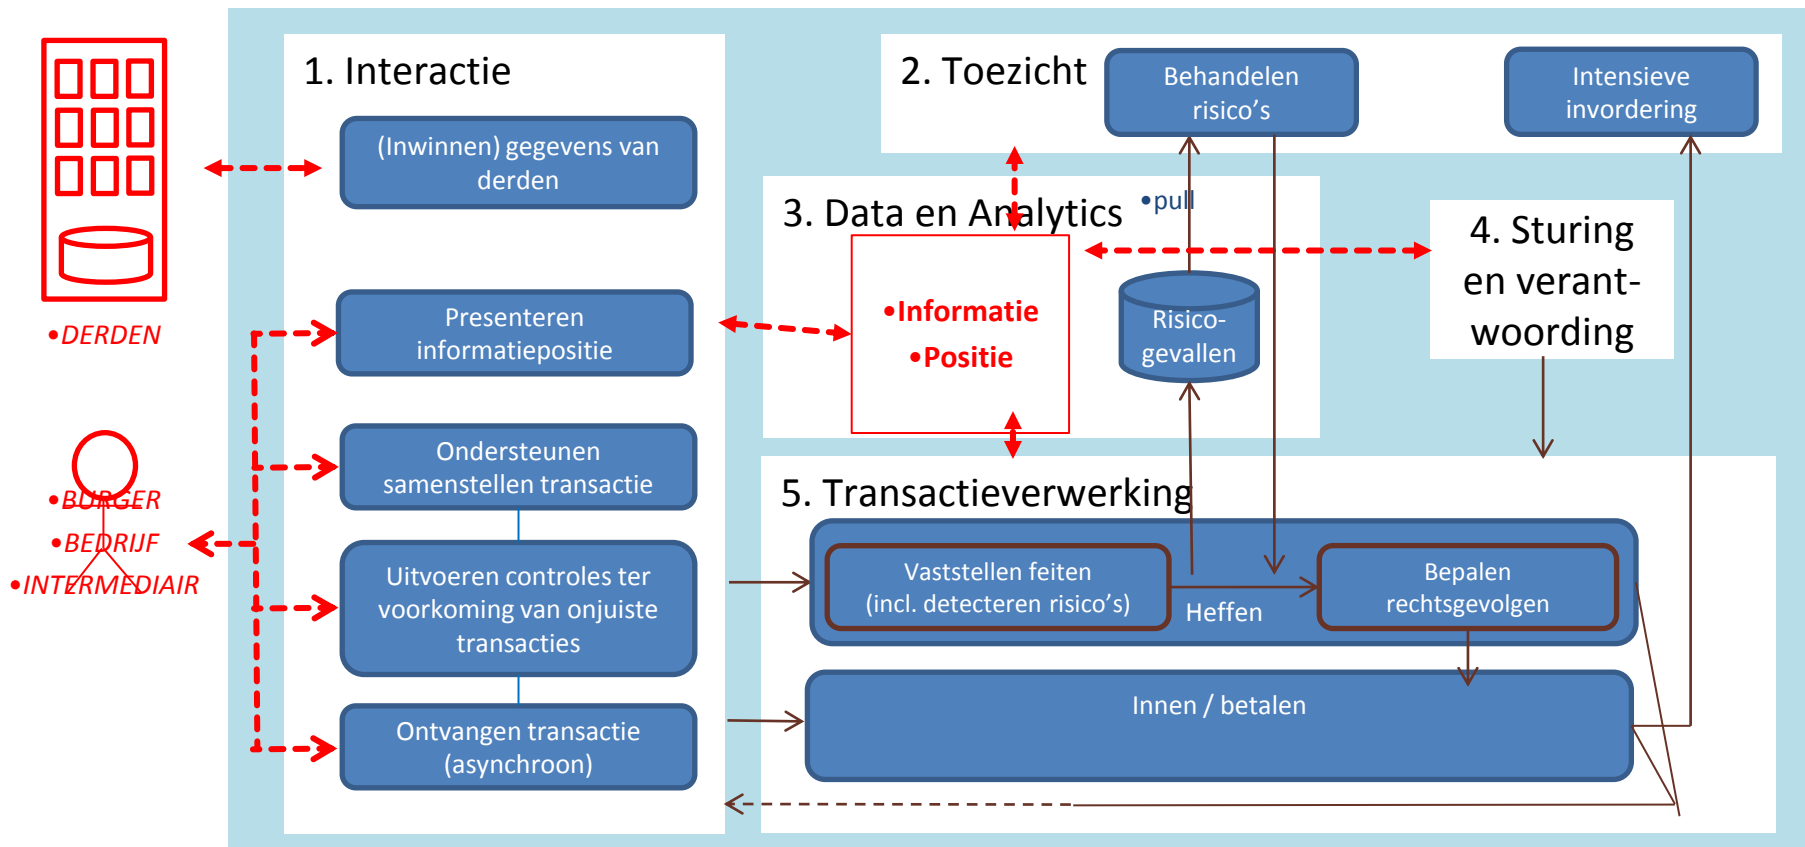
•DERDEN

•BURGER
•BEDRIJF
•INTERMEDIAIR

1. Interactie

(Inwinnen) gegevens van derden

Presenteren informatiepositie

Ondersteunen samenstellen transactie

Uitvoeren controles ter voorkoming van onjuiste transacties

Ontvangen transactie (asynchroon)

2. Toezicht

Behandelen risico's

Intensieve invordering

3. Data en Analytics

•pull

•Informatie
•Positie

Risico-gevallen

4. Sturing en verant-woording

5. Transactieverwerking

Vaststellen feiten (incl. detecteren risico's)

Heffen

Bepalen rechtsgevolgen

Innen / betalen